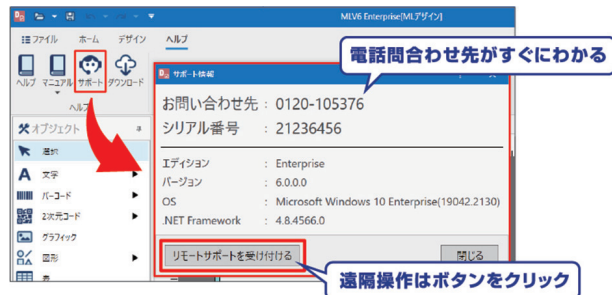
MLV6 Enterprise[MLデザイン]

ファイル　ホーム　デザイン　ヘルプ

ヘルプ　マニュアル　サポート　ダウンロード

ヘルプ

オブジェクト

選択

文字

バーコード

2次元コード

グラフィック

図形

表

サポート情報

電話問合わせ先がすぐにわかる

お問い合わせ先：0120-105376

シリアル番号　：21236456

エディション　：Enterprise

バージョン　：6.0.0.0

OS　：Microsoft Windows 10 Enterprise(19042.2130)

.NET Framework　：4.8.4566.0

リモートサポートを受け付ける

閉じる

遠隔操作はボタンをクリック